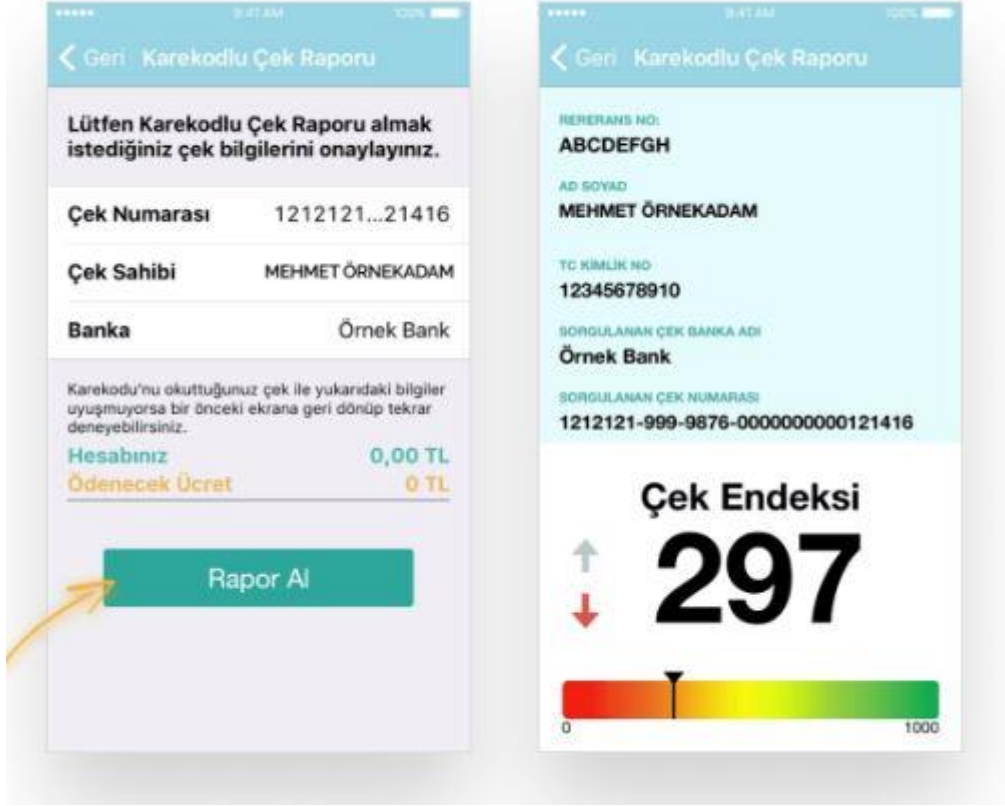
••••• 9:41 AM 100%

Geri Karekodlu Çek Raporu

Lütfen Karekodlu Çek Raporu almak istediğiniz çek bilgilerini onaylayınız.

| Çek Numarası | 1212121...21416 |
|---|---|
| Çek Sahibi | MEHMET ÖRNEKADAM |
| Banka | Örnek Bank |

Karekodu'nu okuttuğunuz çek ile yukarıdaki bilgiler uyuşmuyorsa bir önceki ekrana geri dönüp tekrar deneyebilirsiniz.

Hesabınız 0,00 TL
Ödenecek Ücret 0 TL

Rapor Al

••••• 9:41 AM 100%

Geri Karekodlu Çek Raporu

RERERANS NO:
ABCDEFGH

AD SOYAD
MEHMET ÖRNEKADAM

TC KİMLİK NO
12345678910

SORGULANAN ÇEK BANKA ADI
Örnek Bank

SORGULANAN ÇEK NUMARASI
1212121-999-9876-0000000000121416

Çek Endeksi
297

0
1000